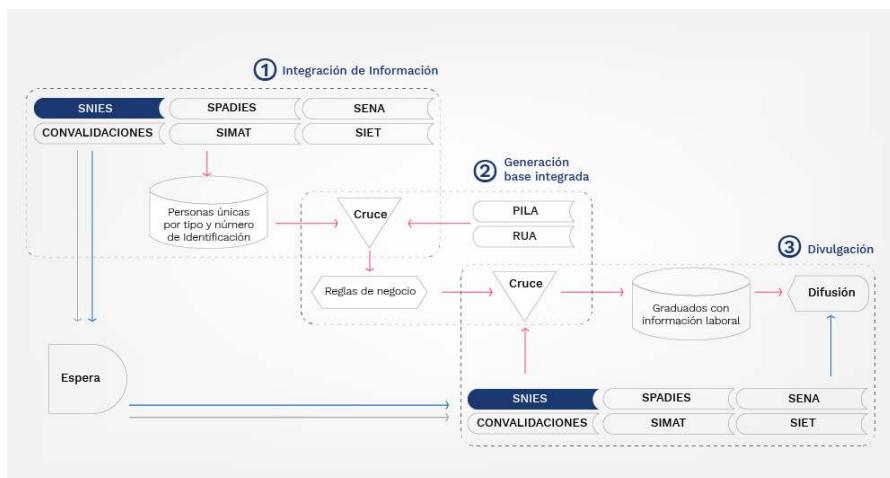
1 Integración de Información

SNIES
SPADIES
SENA
CONVALIDACIONES
SIMAT
SIET

Personas únicas por tipo y número de Identificación

2 Generación base integrada

Cruce
PILA
RUA
Reglas de negocio

3 Divulgación

Cruce
Graduados con información laboral
Difusión

Espera

SNIES
SPADIES
SENA
CONVALIDACIONES
SIMAT
SIET